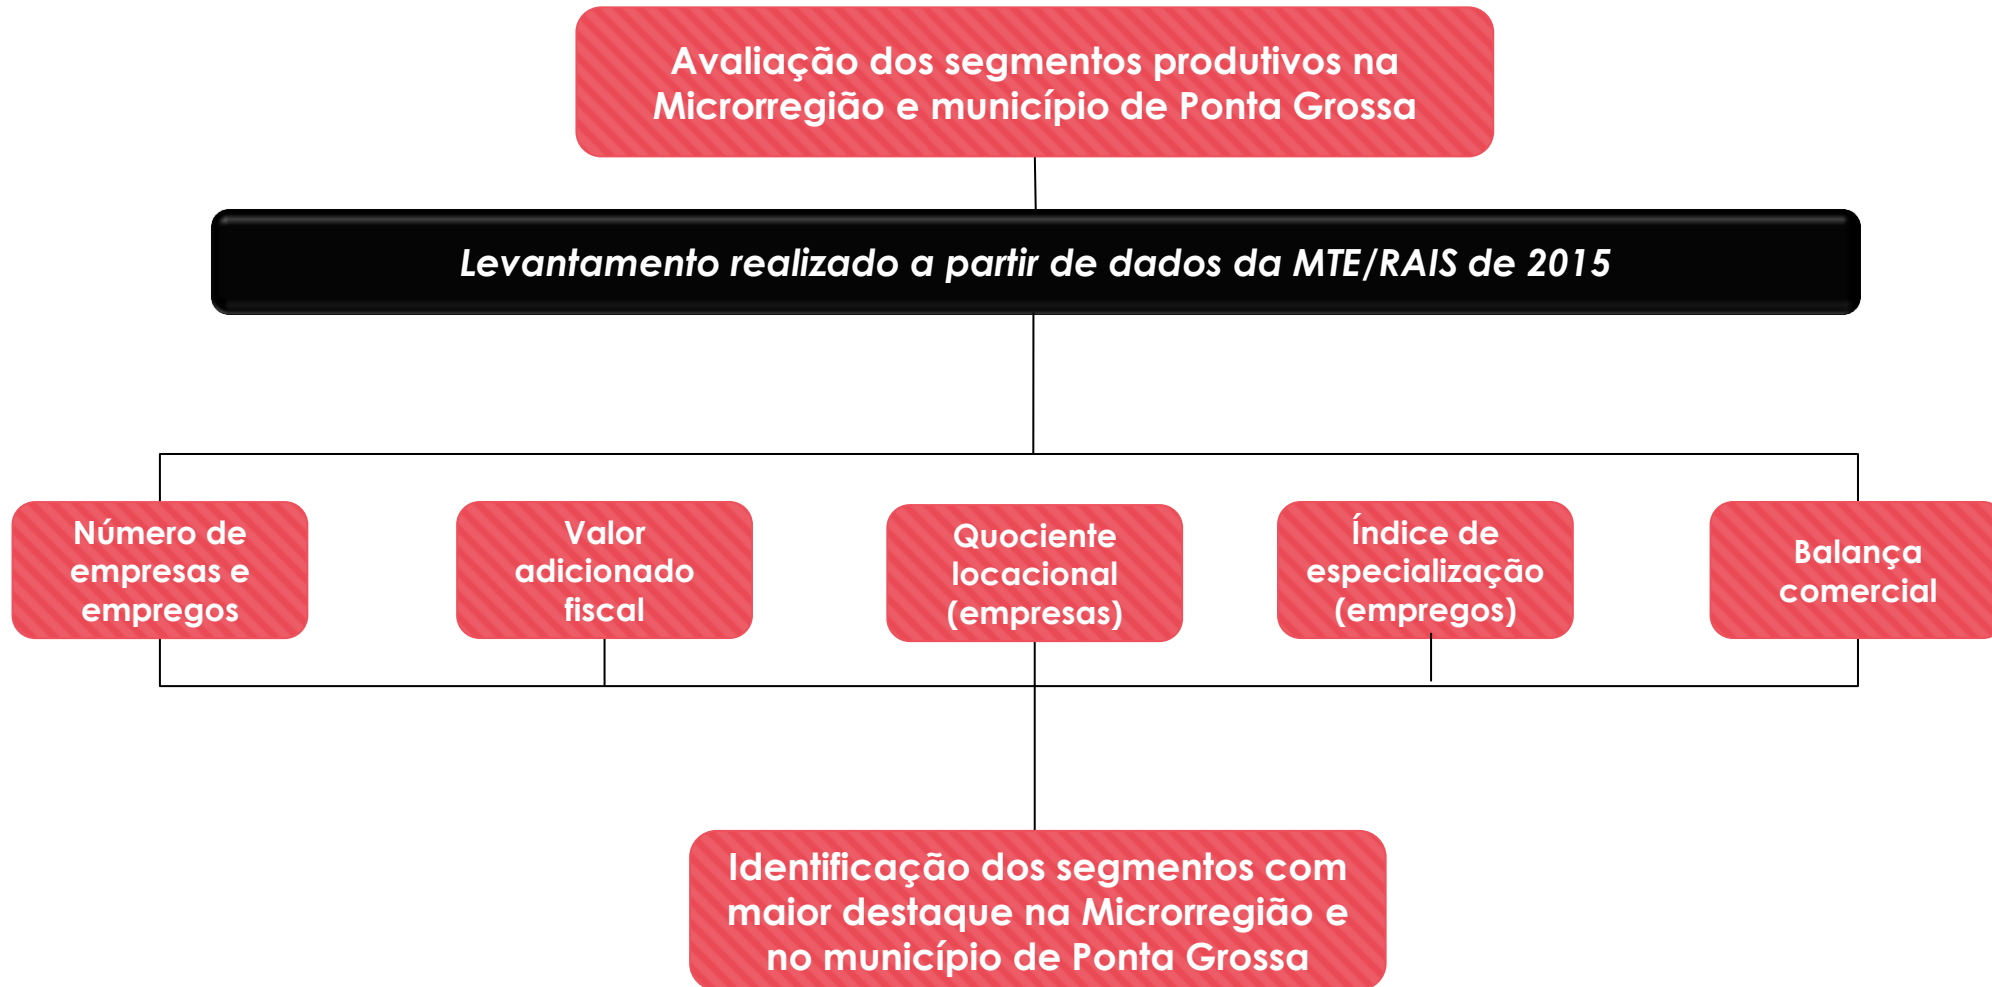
Avaliação dos segmentos produtivos na Microrregião e município de Ponta Grossa

Levantamento realizado a partir de dados da MTE/RAIS de 2015

Número de empresas e empregos

Valor adicionado fiscal

Quociente locacional (empresas)

Índice de especialização (empregos)

Balança comercial

Identificação dos segmentos com maior destaque na Microrregião e no município de Ponta Grossa